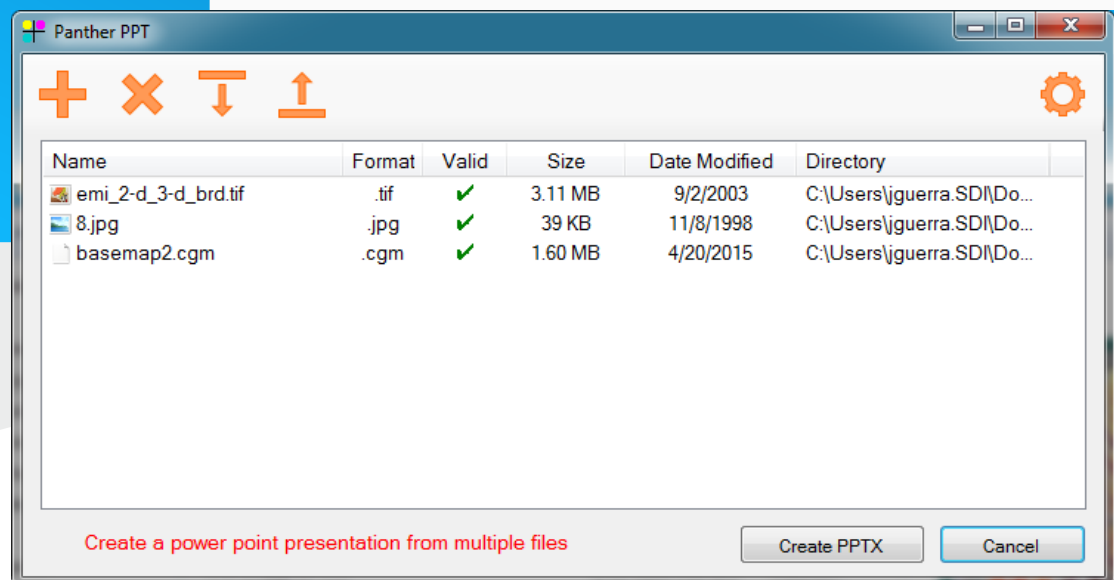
Panther PPT

| Name | Format | Valid | Size | Date Modified | Directory |
|---|---|---|---|---|---|
| emi_2-d_3-d_brd.tif | .tif | ✔ | 3.11 MB | 9/2/2003 | C:\Users\jguerra.SDI\Do... |
| 8.jpg | .jpg | ✔ | 39 KB | 11/8/1998 | C:\Users\jguerra.SDI\Do... |
| basemap2.cgm | .cgm | ✔ | 1.60 MB | 4/20/2015 | C:\Users\jguerra.SDI\Do... |

Create a power point presentation from multiple files

Create PPTX

Cancel